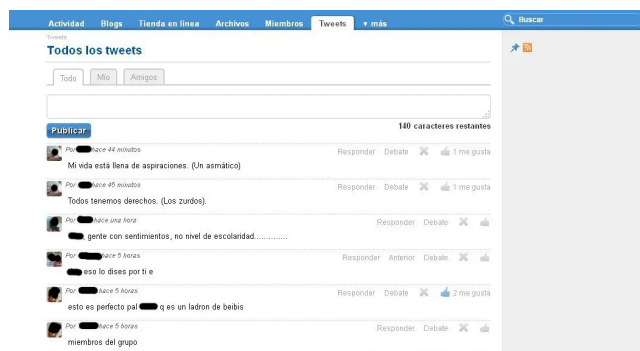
Actividad Blogs Tienda en línea Archivos Miembros Tweets ▾ más

Buscar

Tweets

Todos los tweets

Todo Mío Amigos

Publicar

140 caracteres restantes

Por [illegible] hace 44 minutos
Mi vida está llena de aspiraciones. (Un asmático)
Responder Debate 1 me gusta

Por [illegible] hace 45 minutos
Todos tenemos derechos. (Los zurdos).
Responder Debate 1 me gusta

Por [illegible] hace una hora
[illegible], gente con sentimientos, no nivel de escolaridad..............
Responder Debate

Por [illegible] hace 5 horas
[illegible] eso lo dises por ti e
Responder Anterior Debate

Por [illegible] hace 5 horas
esto es perfecto pal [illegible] q es un ladron de beibis
Responder Debate 2 me gusta

Por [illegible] hace 5 horas
miembros del grupo
Responder Debate